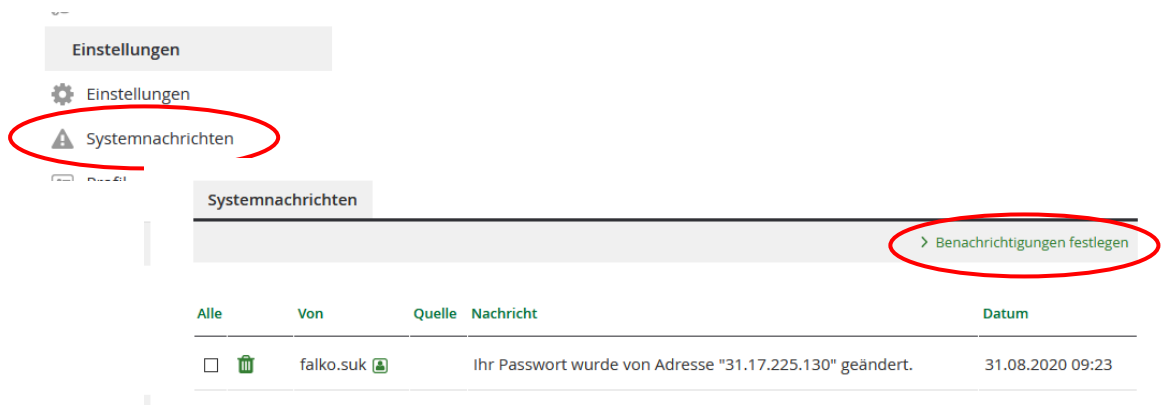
Einstellungen

Einstellungen

Systemnachrichten

Profil

Systemnachrichten

> Benachrichtigungen festlegen

| Alle | | Von | Quelle | Nachricht | Datum |
|---|---|---|---|---|---|
| ☐ | | falko.suk | | Ihr Passwort wurde von Adresse "31.17.225.130" geändert. | 31.08.2020 09:23 |